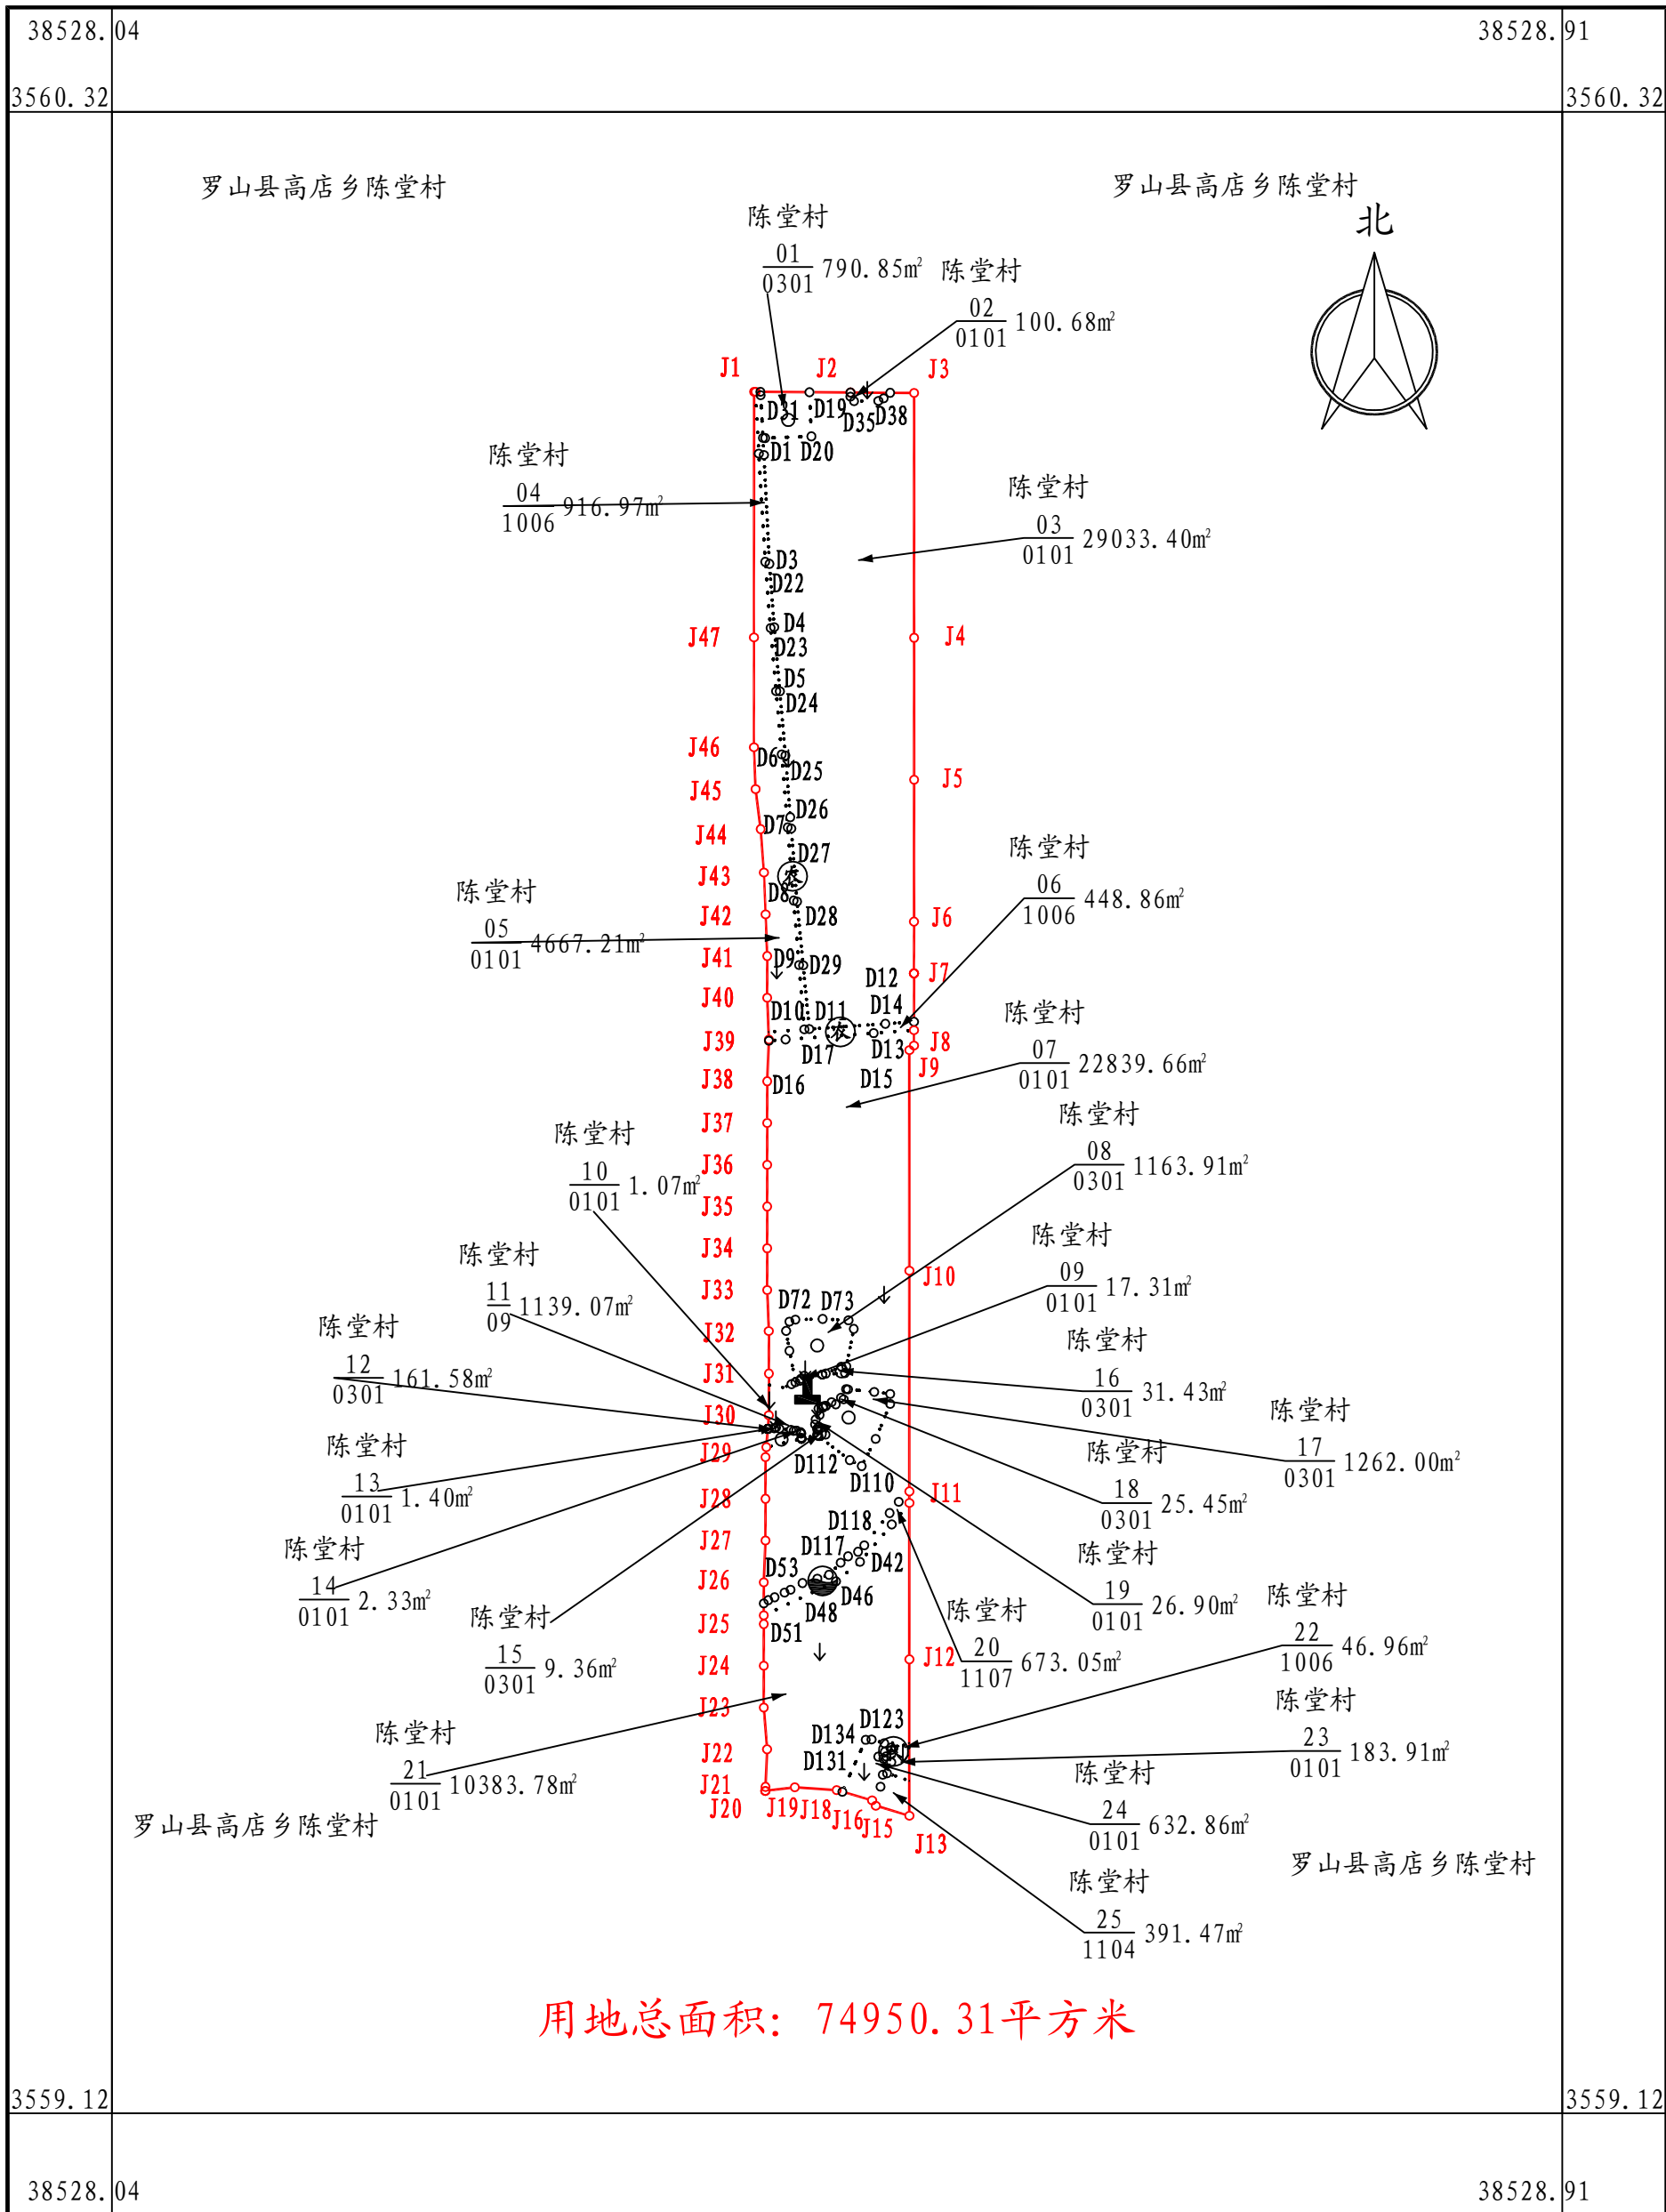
38528.04
3560.32
38528.91
3560.32

罗山县高店乡陈堂村

罗山县高店乡陈堂村

北

陈堂村
$\frac{01}{0301}$ 790.85㎡

陈堂村
$\frac{02}{0101}$ 100.68㎡

J1 J2 J3

D31 D19 D35 D38
D1 D20

陈堂村
$\frac{04}{1006}$ 916.97㎡

陈堂村
$\frac{03}{0101}$ 29033.40㎡

D3
D22
J47 D4 J4
D23
D5
D24
J46 D6 D25 J5
J45 D26
J44 D7
D27
J43 D8
J42 D28 J6

陈堂村
$\frac{06}{1006}$ 448.86㎡

陈堂村
$\frac{05}{0101}$ 4667.21㎡

J41 D9 D29 D12 J7
J40 D10 D11 D14
J39 D17 D13 J8
J38 D16 D15 J9

陈堂村
$\frac{07}{0101}$ 22839.66㎡

陈堂村
$\frac{08}{0301}$ 1163.91㎡

J37
陈堂村
$\frac{10}{0101}$ 1.07㎡
J36
J35
J34

陈堂村
$\frac{09}{0101}$ 17.31㎡

陈堂村
$\frac{11}{09}$ 1139.07㎡

J33 D72 D73 J10

陈堂村
$\frac{12}{0301}$ 161.58㎡

J32

陈堂村
$\frac{16}{0301}$ 31.43㎡

J31

陈堂村
$\frac{17}{0301}$ 1262.00㎡

J30

陈堂村
$\frac{13}{0101}$ 1.40㎡

陈堂村
$\frac{18}{0301}$ 25.45㎡

J29 D112 D110
J28 J11

陈堂村
$\frac{14}{0101}$ 2.33㎡

D118
J27 D117 D42

陈堂村
$\frac{19}{0101}$ 26.90㎡

J26 D53 D46

陈堂村
$\frac{15}{0301}$ 9.36㎡

D48
J25 D51

陈堂村
$\frac{20}{1107}$ 673.05㎡

J12

陈堂村
$\frac{22}{1006}$ 46.96㎡

J24

陈堂村
$\frac{23}{0101}$ 183.91㎡

J23
D123
D134
陈堂村
$\frac{21}{0101}$ 10383.78㎡

J22 D131
J21
J20 J19 J18 J16 J15 J13

陈堂村
$\frac{24}{0101}$ 632.86㎡

罗山县高店乡陈堂村

罗山县高店乡陈堂村

陈堂村
$\frac{25}{1104}$ 391.47㎡

用地总面积：74950.31平方米

3559.12
3559.12
38528.04
38528.91